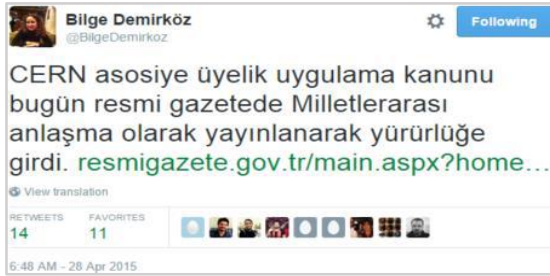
Bilge Demirköz
@BilgeDemirkoz

Following

CERN asosiye üyelik uygulama kanunu bugün resmi gazetede Milletlerarası anlaşma olarak yayınlanarak yürürlüğe girdi. resmigazete.gov.tr/main.aspx?home…

View translation

RETWEETS
14

FAVORITES
11

6:48 AM - 28 Apr 2015